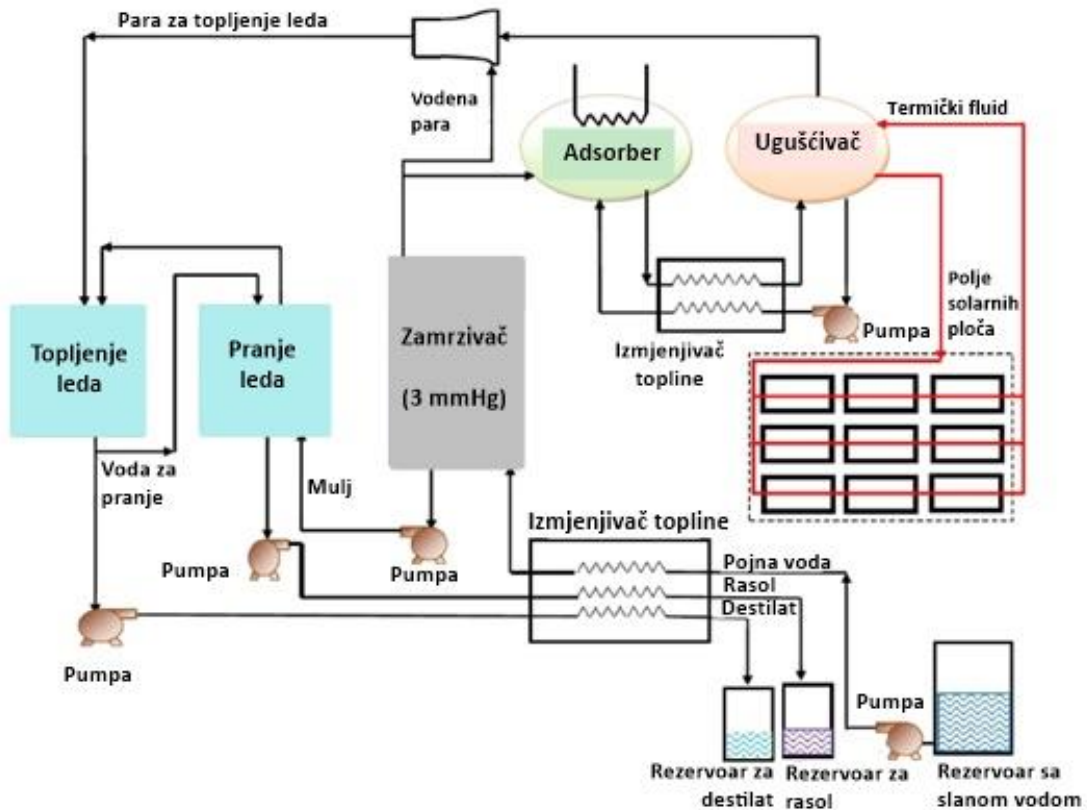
Para za topljenje leda

Vodena para

Termički fluid

Adsorber

Ugušćivač

Polje solarnih ploča

Pumpa

Izmjenjivač topline

Topljenje leda

Pranje leda

Zamrzivač

(3 mmHg)

Voda za pranje

Mulj

Izmjenjivač topline

Pumpa

Pumpa

Pojna voda

Rasol

Destilat

Pumpa

Pumpa

Rezervoar za destilat

Rezervoar za rasol

Rezervoar sa slanom vodom